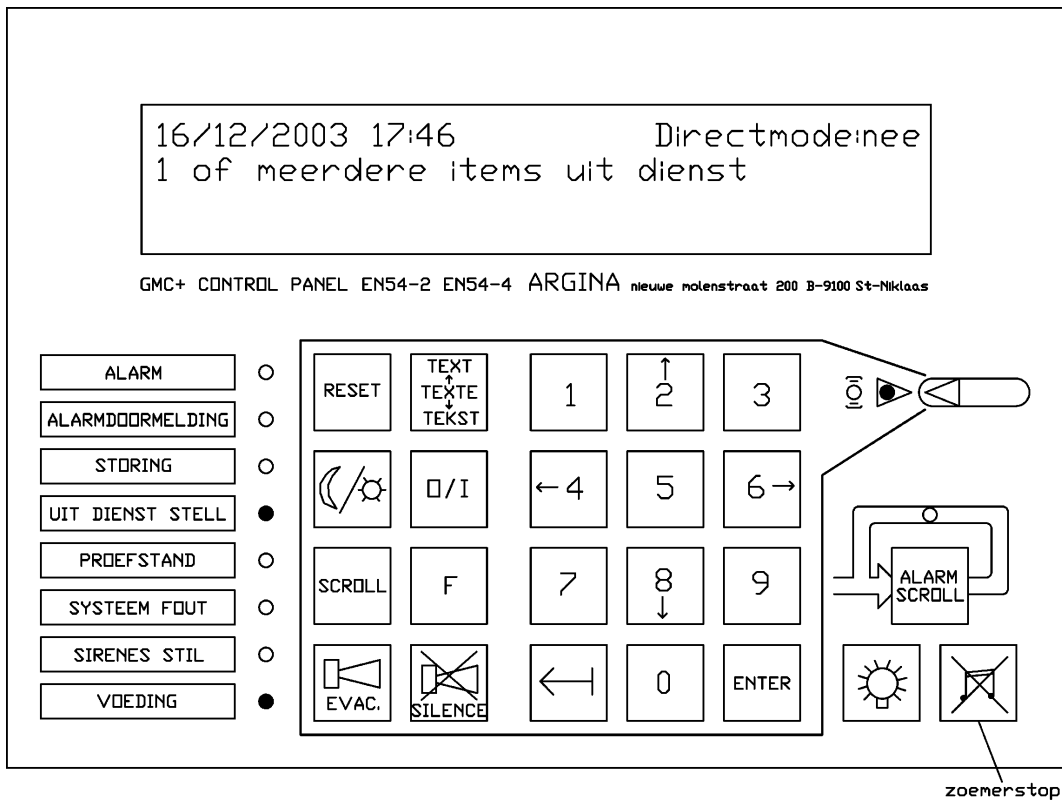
16/12/2003 17:46 Directmode:nee
1 of meerdere items uit dienst

GMC+ CONTROL PANEL EN54-2 EN54-4 ARGINA nieuwe molenstraat 200 B-9100 St-Niklaas

ALARM
ALARMDOORMELDING
STORING
UIT DIENST STELL
PROEFSTAND
SYSTEEM FOUT
SIRENES STIL
VOEDING

RESET
TEXT
TEXTE
TEKST
1
2
3
O/I
←4
5
6→
SCROLL
F
7
8
9
ALARM SCROLL
EVAC.
SILENCE
0
ENTER

zoemerstop